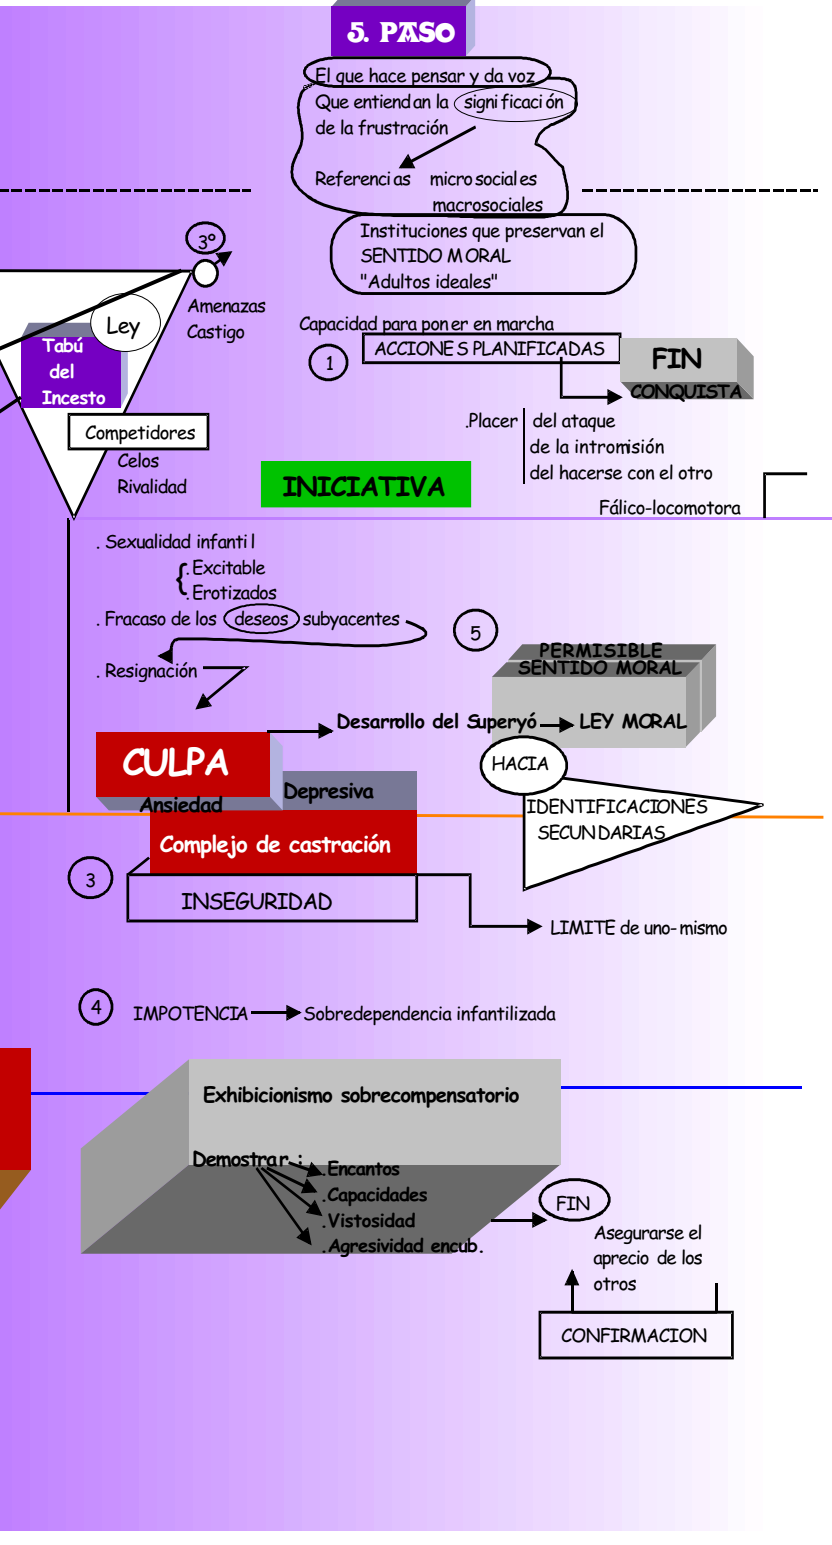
5. PASO

El que hace pensar y da voz
Que entiendan la significación de la frustración

Referencias microsociales
macrosociales

Instituciones que preservan el SENTIDO MORAL
"Adultos ideales"

3º

Ley

Amenazas
Castigo

Tabú del Incesto

Capacidad para poner en marcha

1

ACCIONES PLANIFICADAS

FIN
CONQUISTA

.Placer del ataque
de la intromisión
del hacerse con el otro

Competidores

Celos
Rivalidad

INICIATIVA

Fálico-locomotora

. Sexualidad infantil
. Excitable
. Erotizados
. Fracaso de los deseos subyacentes

5

. Resignación

PERMISIBLE
SENTIDO MORAL

Desarrollo del Superyó → LEY MORAL

CULPA

HACIA

Ansiedad

Depresiva

IDENTIFICACIONES SECUNDARIAS

Complejo de castración

3

INSEGURIDAD

LIMITE de uno-mismo

4 IMPOTENCIA → Sobredependencia infantilizada

Exhibicionismo sobrecompensatorio

Demostrar :
.Encantos
.Capacidades
.Vistosidad
.Agresividad encub.

FIN

Asegurarse el aprecio de los otros

CONFIRMACION